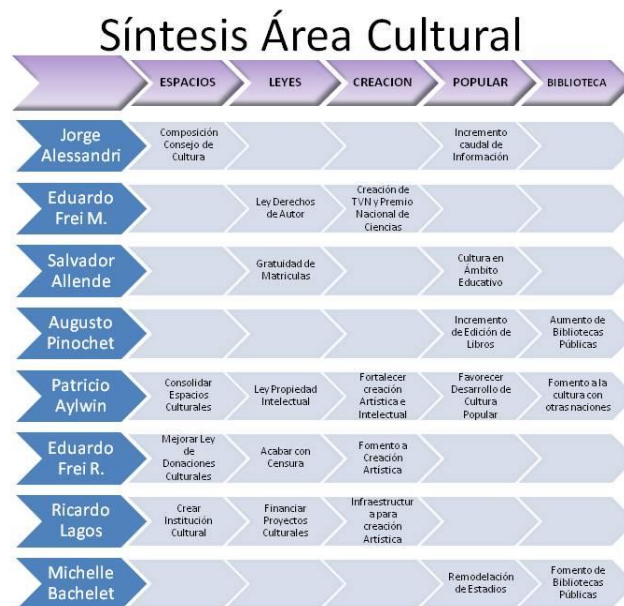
Síntesis Área Cultural

| | ESPACIOS | LEYES | CREACION | POPULAR | BIBLIOTECA |
|---|---|---|---|---|---|
| Jorge Alessandri | Composición Consejo de Cultura | | | Incremento caudal de Información | |
| Eduardo Frei M. | | Ley Derechos de Autor | Creación de TVN y Premio Nacional de Ciencias | | |
| Salvador Allende | | Gratuidad de Matriculas | | Cultura en Ámbito Educativo | |
| Augusto Pinochet | | | | Incremento de Edición de Libros | Aumento de Bibliotecas Públicas |
| Patricio Aylwin | Consolidar Espacios Culturales | Ley Propiedad Intelectual | Fortalecer creación Artística e Intelectual | Favorecer Desarrollo de Cultura Popular | Fomento a la cultura con otras naciones |
| Eduardo Frei R. | Mejorar Ley de Donaciones Culturales | Acabar con Censura | Fomento a Creación Artística | | |
| Ricardo Lagos | Crear Institución Cultural | Financiar Proyectos Culturales | Infraestructura para creación Artística | | |
| Michelle Bachelet | | | | Remodelación de Estadios | Fomento de Bibliotecas Públicas |